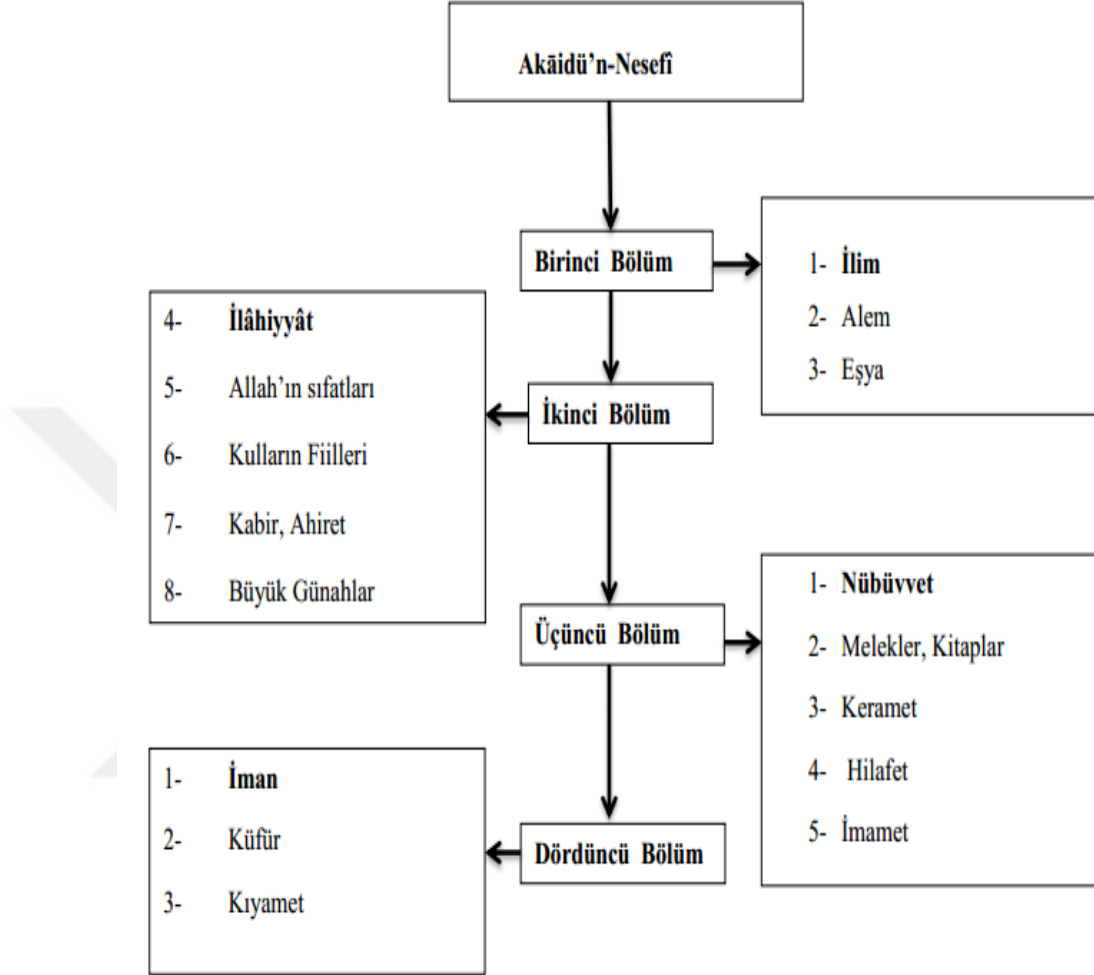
Akāidü'n-Nesefî

Birinci Bölüm

1- İlim
2- Alem
3- Eşya

4- İlâhiyyât
5- Allah'ın sıfatları
6- Kulların Fiilleri
7- Kabir, Ahiret
8- Büyük Günahlar

İkinci Bölüm

Üçüncü Bölüm

1- Nübüvvet
2- Melekler, Kitaplar
3- Keramet
4- Hilafet
5- İmamet

1- İman
2- Küfür
3- Kıyamet

Dördüncü Bölüm